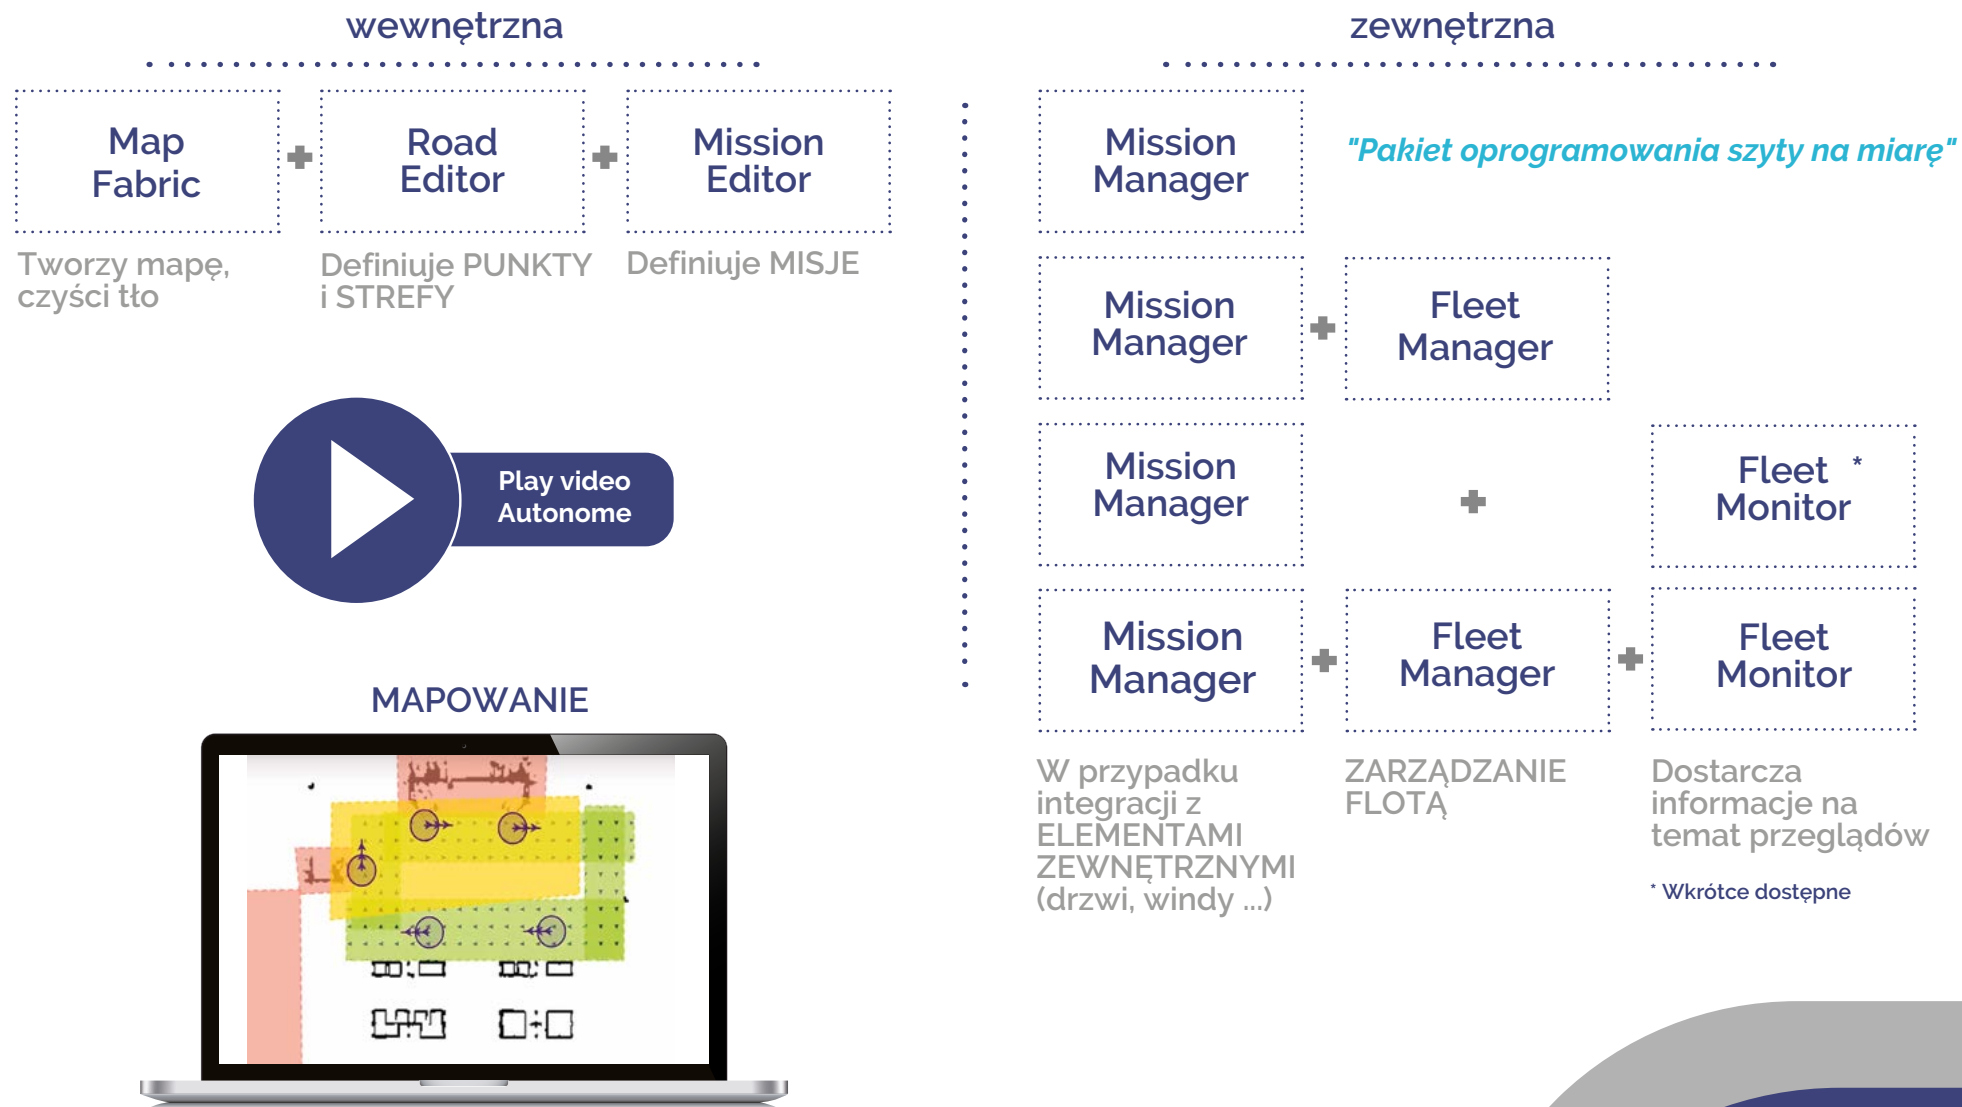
wewnętrzna

Map Fabric + Road Editor + Mission Editor

Tworzy mapę, czyści tło

Definiuje PUNKTY i STREFY

Definiuje MISJE

Play video Autonome

MAPOWANIE

zewnętrzna

Mission Manager

"Pakiet oprogramowania szyty na miarę"

Mission Manager + Fleet Manager

Mission Manager + Fleet Monitor *

Mission Manager + Fleet Manager + Fleet Monitor

W przypadku integracji z ELEMENTAMI ZEWNĘTRZNYMI (drzwi, windy ...)

ZARZĄDZANIE FLOTĄ

Dostarcza informacje na temat przeglądów

* Wkrótce dostępne